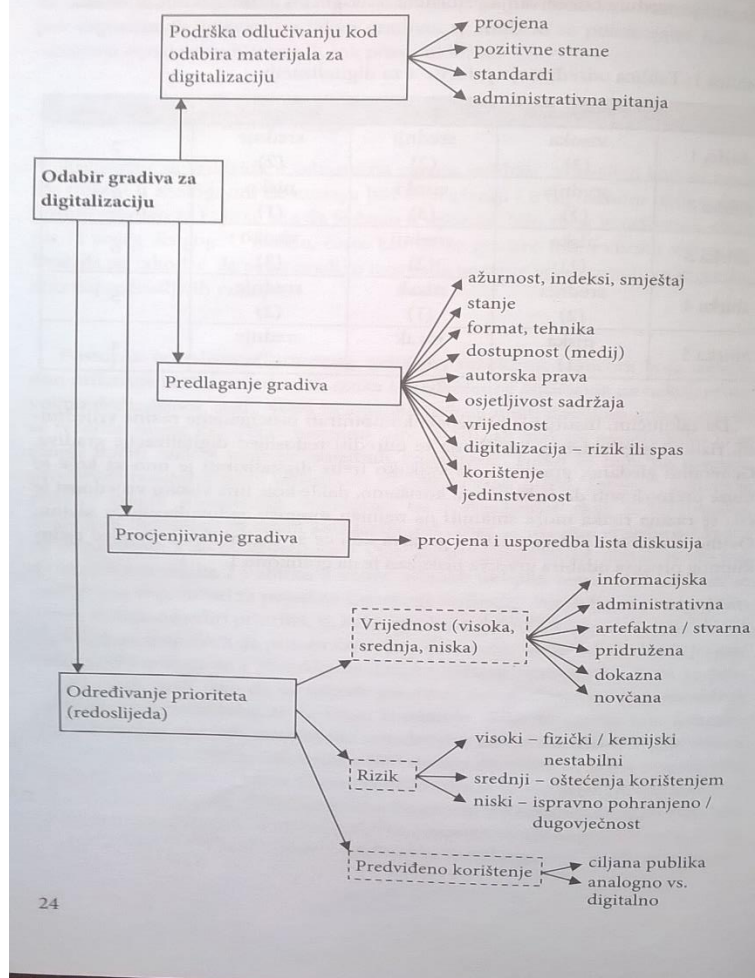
Podrška odlučivanju kod odabira materijala za digitalizaciju

procjena
pozitivne strane
standardi
administrativna pitanja

Odabir gradiva za digitalizaciju

Predlaganje gradiva

ažurnost, indeksi, smještaj
stanje
format, tehnika
dostupnost (medij)
autorska prava
osjetljivost sadržaja
vrijednost
digitalizacija – rizik ili spas
korištenje
jedinstvenost

Procjenjivanje gradiva

procjena i usporedba lista diskusija

Određivanje prioriteta (redoslijeda)

Vrijednost (visoka, srednja, niska)

informacijska
administrativna
artefaktna / stvarna
pridružena
dokazna
novčana

Rizik

visoki – fizički / kemijski nestabilni
srednji – oštećenja korištenjem
niski – ispravno pohranjeno / dugovječnost

Predviđeno korištenje

ciljana publika
analogno vs. digitalno

24